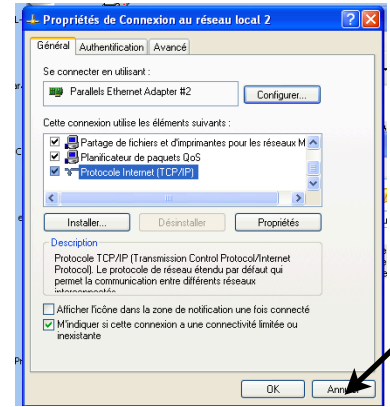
Propriétés de Connexion au réseau local 2

Général | Authentification | Avancé

Se connecter en utilisant :

Parallels Ethernet Adapter #2

Configurer...

Cette connexion utilise les éléments suivants :

Partage de fichiers et d'imprimantes pour les réseaux M

Planificateur de paquets QoS

Protocole Internet (TCP/IP)

Installer... | Désinstaller | Propriétés

Description

Protocole TCP/IP (Transmission Control Protocol/Internet Protocol). Le protocole de réseau étendu par défaut qui permet la communication entre différents réseaux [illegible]

Afficher l'icône dans la zone de notification une fois connecté

M'indiquer si cette connexion a une connectivité limitée ou inexistante

OK | Annuler